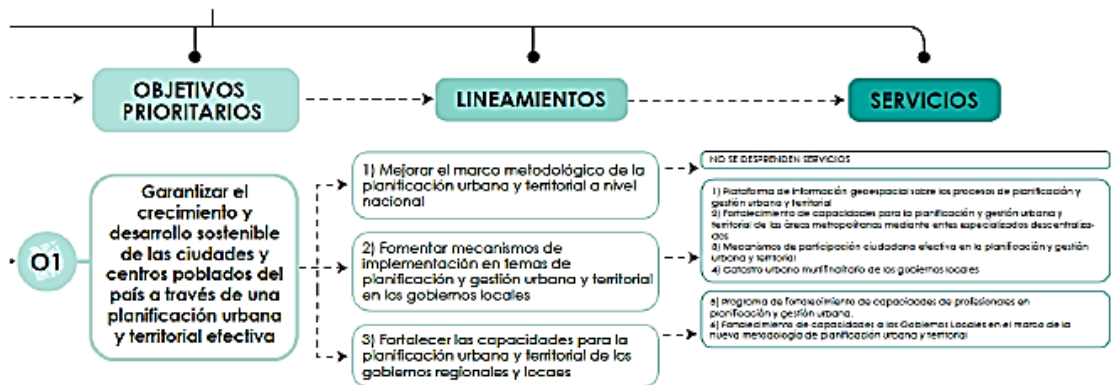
OBJETIVOS PRIORITARIOS

LINEAMIENTOS

SERVICIOS

O1

Garantizar el crecimiento y desarrollo sostenible de las ciudades y centros poblados del país a través de una planificación urbana y territorial efectiva

1) Mejorar el marco metodológico de la planificación urbana y territorial a nivel nacional

2) Fomentar mecanismos de implementación en temas de planificación y gestión urbana y territorial en los gobiernos locales

3) Fortalecer las capacidades para la planificación urbana y territorial de los gobiernos regionales y locaes

NO SE DESPRENDEN SERVICIOS

1) Plataforma de información geoespacial sobre los procesos de planificación y gestión urbana y territorial
2) Fortalecimiento de capacidades para la planificación y gestión urbana y territorial de las áreas metropolitanas mediante entes especializados descentralizados
3) Mecanismos de participación ciudadana efectiva en la planificación y gestión urbana y territorial
4) Catastro urbano multifinalitario de los gobiernos locales

5) Programa de fortalecimiento de capacidades de profesionales en planificación y gestión urbana.
6) Fortalecimiento de capacidades a los Gobiernos Locales en el marco de la nueva metodología de planificación urbana y territorial